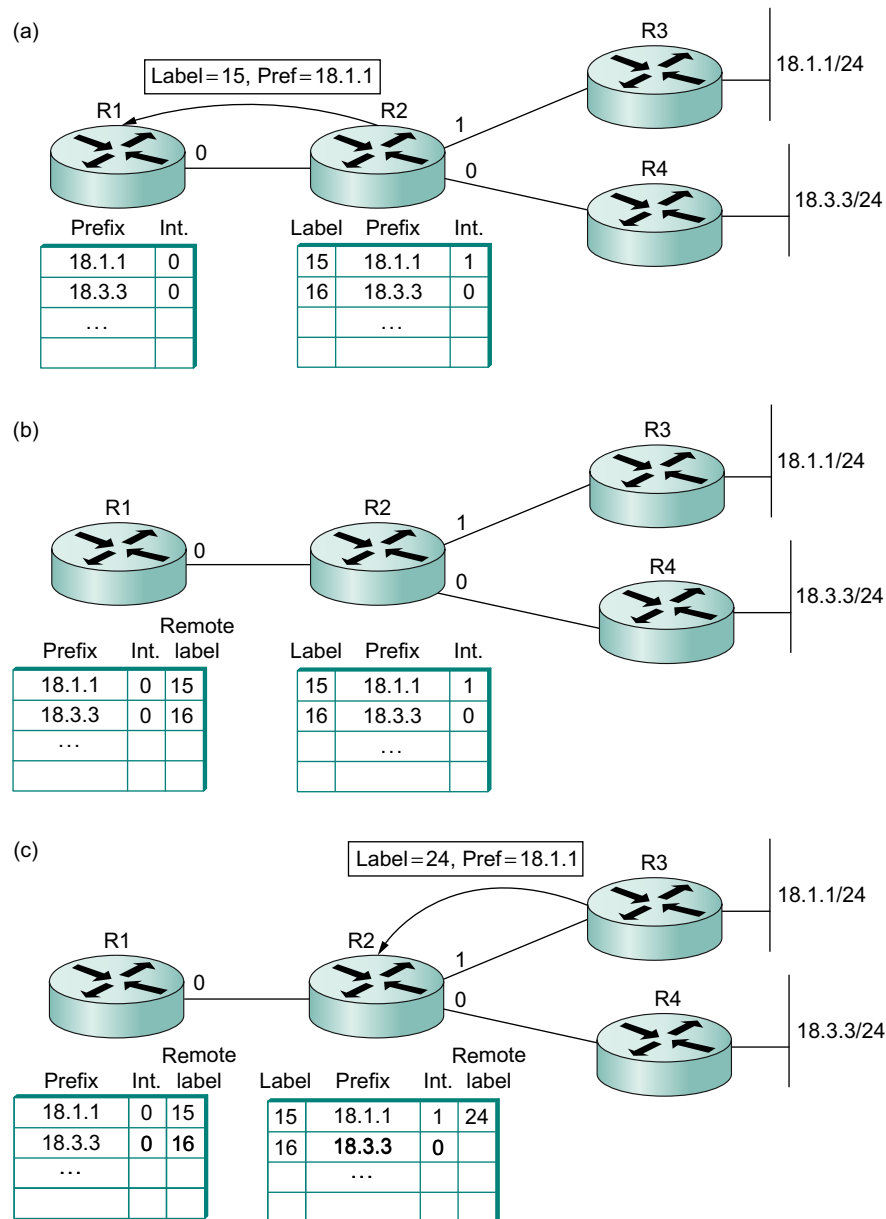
(a)

Label = 15, Pref = 18.1.1

R1

R2

R3

R4

0

1

0

18.1.1/24

18.3.3/24

| Prefix | Int. |
|---|---|
| 18.1.1 | 0 |
| 18.3.3 | 0 |
| … | |
| | |

| Label | Prefix | Int. |
|---|---|---|
| 15 | 18.1.1 | 1 |
| 16 | 18.3.3 | 0 |
| | … | |
| | | |

(b)

R1

R2

R3

R4

0

1

0

18.1.1/24

18.3.3/24

| Prefix | Int. | Remote label |
|---|---|---|
| 18.1.1 | 0 | 15 |
| 18.3.3 | 0 | 16 |
| … | | |
| | | |

| Label | Prefix | Int. |
|---|---|---|
| 15 | 18.1.1 | 1 |
| 16 | 18.3.3 | 0 |
| | … | |
| | | |

(c)

Label = 24, Pref = 18.1.1

R1

R2

R3

R4

0

1

0

18.1.1/24

18.3.3/24

| Prefix | Int. | Remote label |
|---|---|---|
| 18.1.1 | 0 | 15 |
| 18.3.3 | 0 | 16 |
| … | | |
| | | |

| Label | Prefix | Int. | Remote label |
|---|---|---|---|
| 15 | 18.1.1 | 1 | 24 |
| 16 | 18.3.3 | 0 | |
| | … | | |
| | | | |